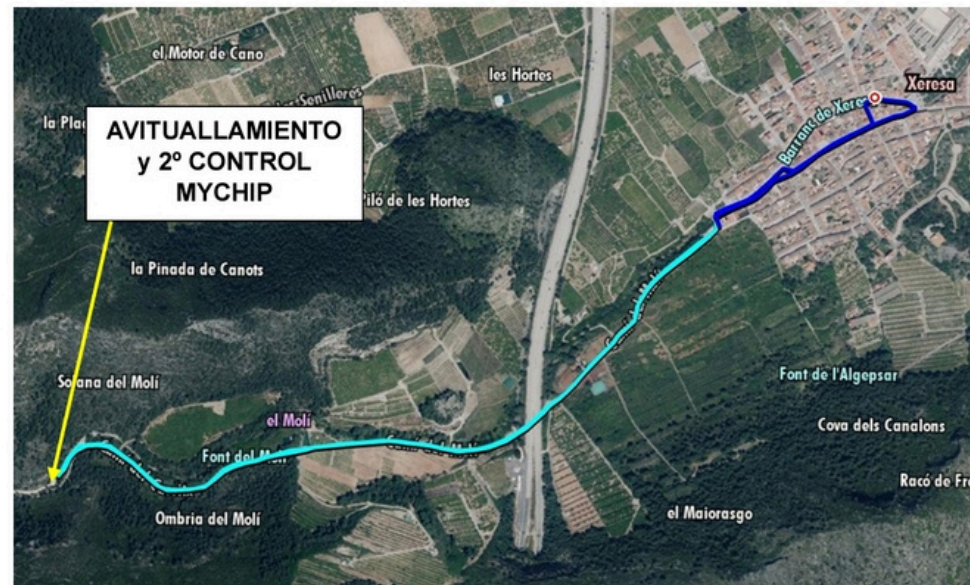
el Motor de Cano

les Hortes

Xeresa

la Plac

AVITUALLAMIENTO y 2º CONTROL MYCHIP

Senilleres

Barranc de Xere

Piló de les Hortes

la Pinada de Canots

Solana del Molí

el Molí

Font de l'Algepsar

Cova dels Canalons

Font del Mol

Racó de Fr

Ombria del Molí

el Maiorasgo